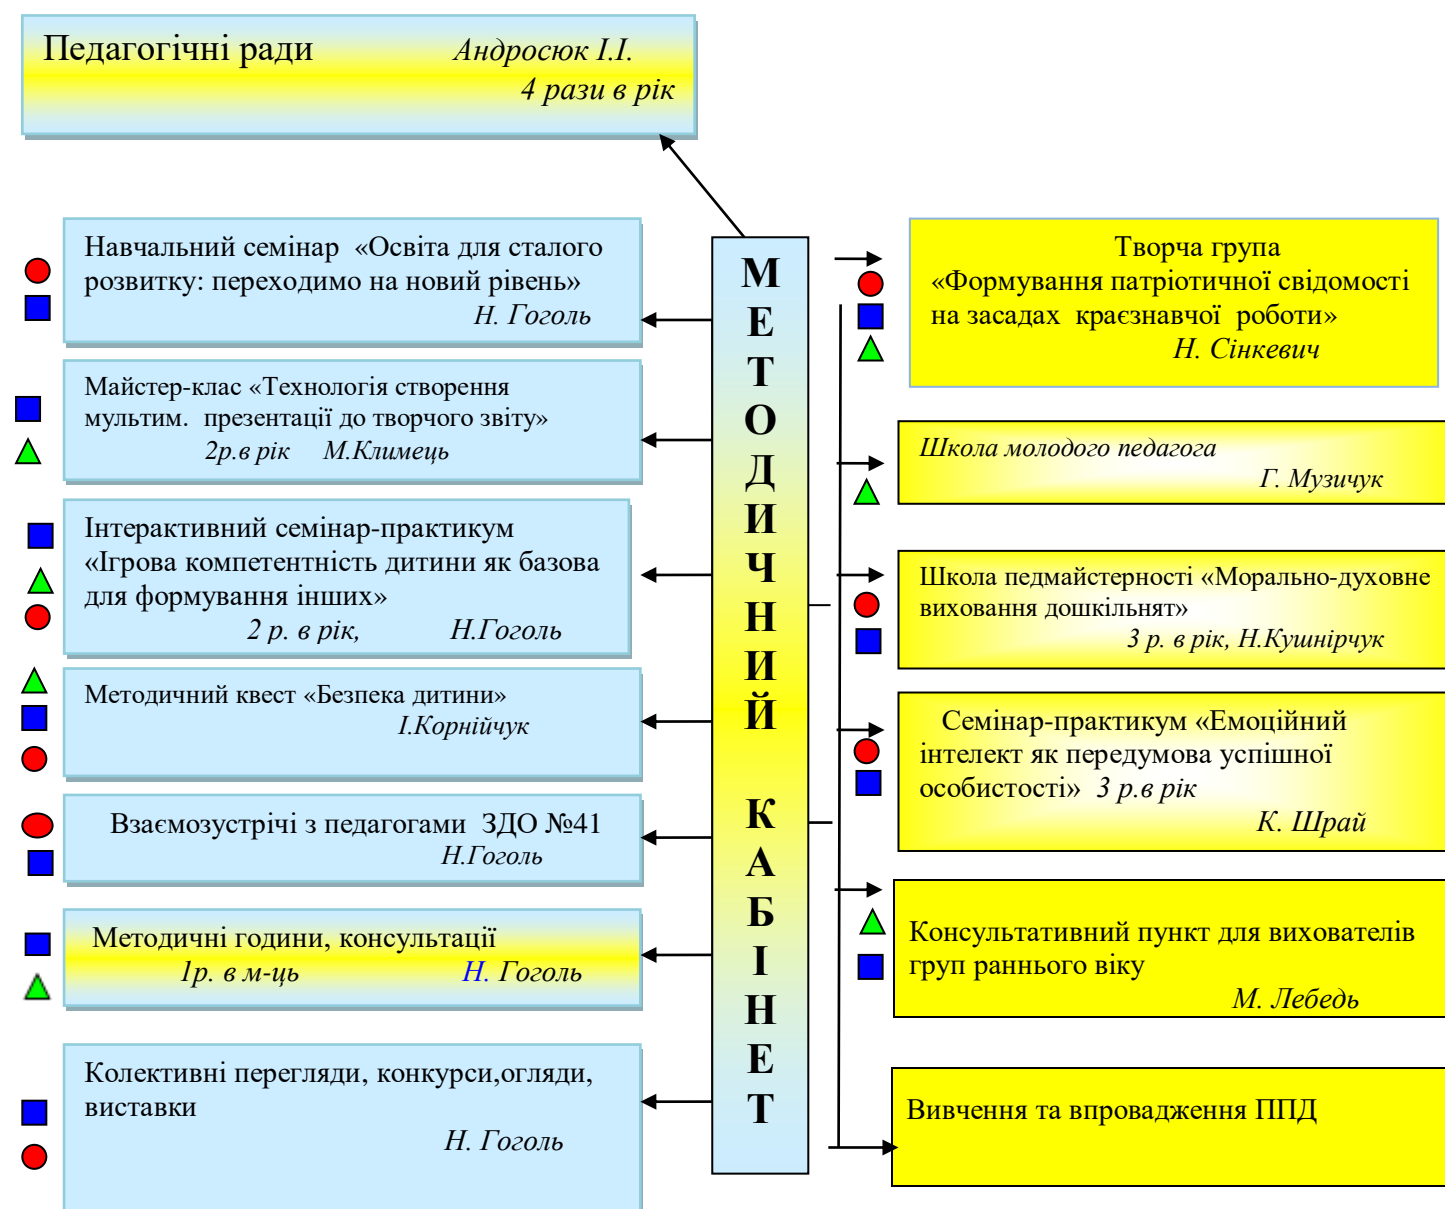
Педагогічні ради Андросюк І.І. 4 рази в рік

МЕТОДИЧНИЙ КАБІНЕТ

Навчальний семінар «Освіта для сталого розвитку: переходимо на новий рівень» Н. Гоголь

Майстер-клас «Технологія створення мультим. презентації до творчого звіту» 2р.в рік М.Климець

Інтерактивний семінар-практикум «Ігрова компетентність дитини як базова для формування інших» 2 р. в рік, Н.Гоголь

Методичний квест «Безпека дитини» І.Корнійчук

Взаємозустрічі з педагогами ЗДО №41 Н.Гоголь

Методичні години, консультації 1р. в м-ць Н. Гоголь

Колективні перегляди, конкурси,огляди, виставки Н. Гоголь

Творча група «Формування патріотичної свідомості на засадах краєзнавчої роботи» Н. Сінкевич

Школа молодого педагога Г. Музичук

Школа педмайстерності «Морально-духовне виховання дошкільнят» 3 р. в рік, Н.Кушнірчук

Семінар-практикум «Емоційний інтелект як передумова успішної особистості» 3 р.в рік К. Шрай

Консультативний пункт для вихователів груп раннього віку М. Лебедь

Вивчення та впровадження ППД